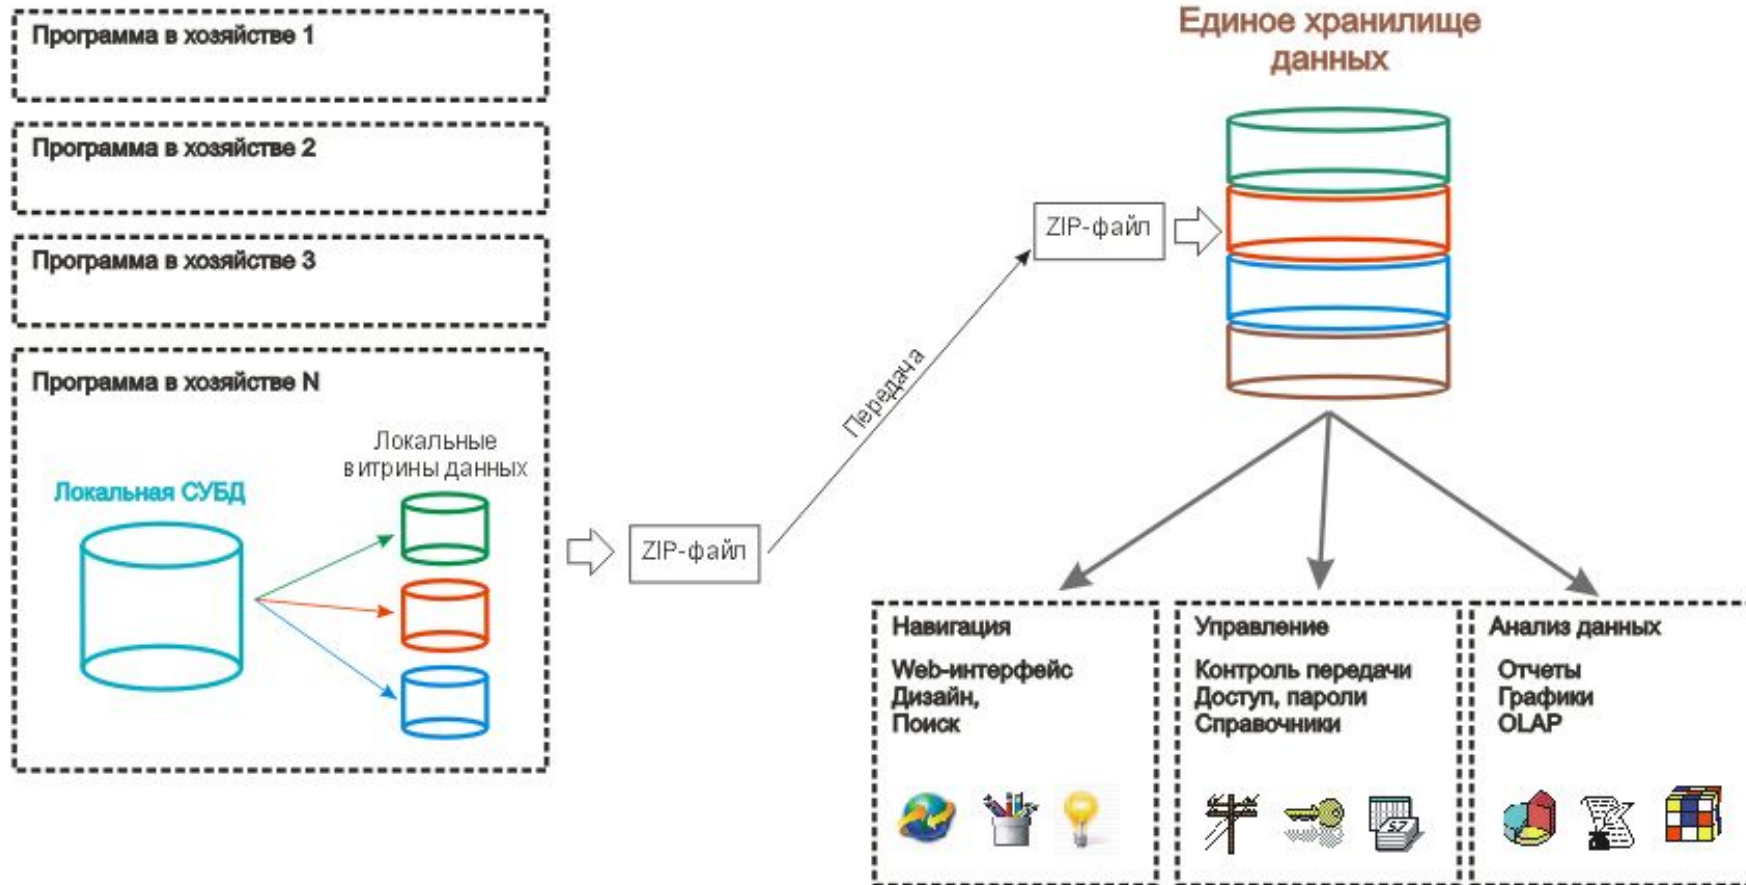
Программа в хозяйстве 1

Программа в хозяйстве 2

Программа в хозяйстве 3

Программа в хозяйстве N

Локальные витрины данных

Локальная СУБД

ZIP-файл

Передача

ZIP-файл

Единое хранилище данных

Навигация

Web-интерфейс
Дизайн,
Поиск

Управление

Контроль передачи
Доступ, пароли
Справочники

Анализ данных

Отчеты
Графики
OLAP